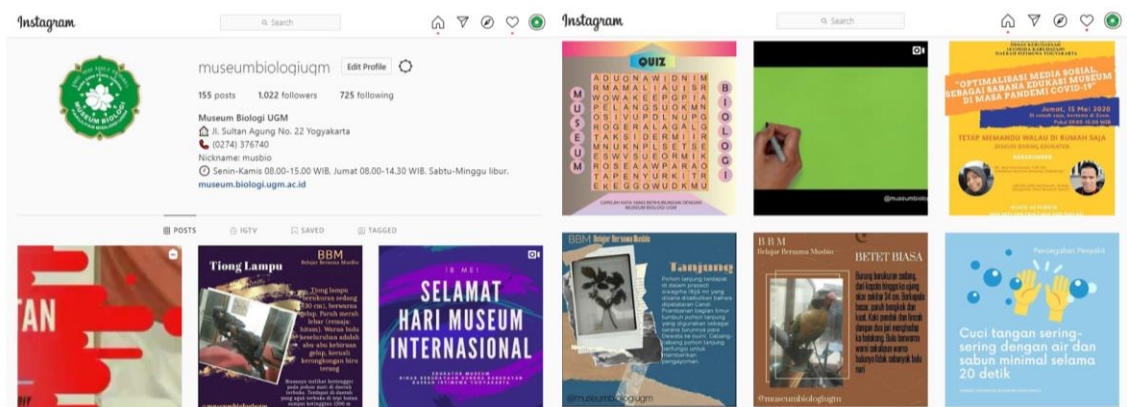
Instagram

Search

museumbiologiugm Edit Profile

155 posts 1,022 followers 725 following

Museum Biologi UGM
Jl. Sultan Agung No. 22 Yogyakarta
(0274) 376740
Nickname: musbio
Senin-Kamis 08.00-15.00 WIB. Jumat 08.00-14.30 WIB. Sabtu-Minggu libur.
museum.biologi.ugm.ac.id

POSTS IGTV SAVED TAGGED

TAN

BBM
Belajar Bersama Musbio
Tiong Lampu

18 MEI
SELAMAT HARI MUSEUM INTERNASIONAL

Instagram

Search

QUIZ
M U S E U M
B I O L O G I

@museumbiologi

"OPTIMALISASI MEDIA SOSIAL SEBAGAI SARANA EDUKASI MUSEUM DI MASA PANDEMI COVID-19"
Jumat, 15 Mei 2020
TETAP MEMANDU WALAU DI RUMAH SAJA

BBM Belajar Bersama Musbio
Tanjung
@museumbiologiugm

BBM
Belajar Bersama Musbio
BETET BIASA
@museumbiologiugm

Pencegahan Penyakit
Cuci tangan sering-sering dengan air dan sabun minimal selama 20 detik